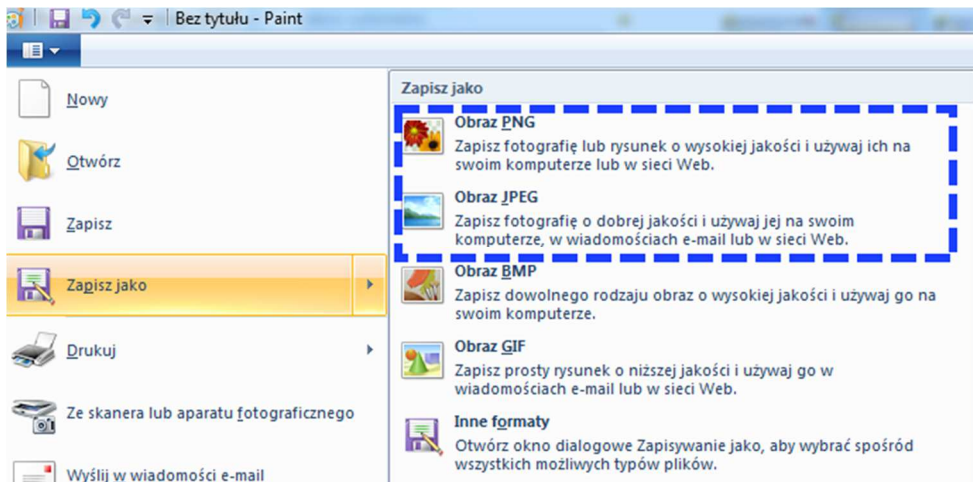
Bez tytułu - Paint

Nowy

Otwórz

Zapisz

Zapisz jako

Drukuj

Ze skanera lub aparatu fotograficznego

Wyślij w wiadomości e-mail

Zapisz jako

Obraz PNG
Zapisz fotografię lub rysunek o wysokiej jakości i używaj ich na swoim komputerze lub w sieci Web.

Obraz JPEG
Zapisz fotografię o dobrej jakości i używaj jej na swoim komputerze, w wiadomościach e-mail lub w sieci Web.

Obraz BMP
Zapisz dowolnego rodzaju obraz o wysokiej jakości i używaj go na swoim komputerze.

Obraz GIF
Zapisz prosty rysunek o niższej jakości i używaj go w wiadomościach e-mail lub w sieci Web.

Inne formaty
Otwórz okno dialogowe Zapisywanie jako, aby wybrać spośród wszystkich możliwych typów plików.